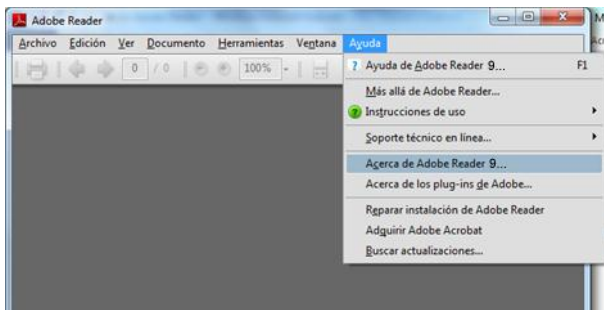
Adobe Reader

Archivo Edición Ver Documento Herramientas Ventana Ayuda

0 / 0 100%

Ayuda de Adobe Reader 9... F1

Más allá de Adobe Reader...

Instrucciones de uso

Soporte técnico en línea...

Acerca de Adobe Reader 9...

Acerca de los plug-ins de Adobe...

Reparar instalación de Adobe Reader

Adquirir Adobe Acrobat

Buscar actualizaciones...